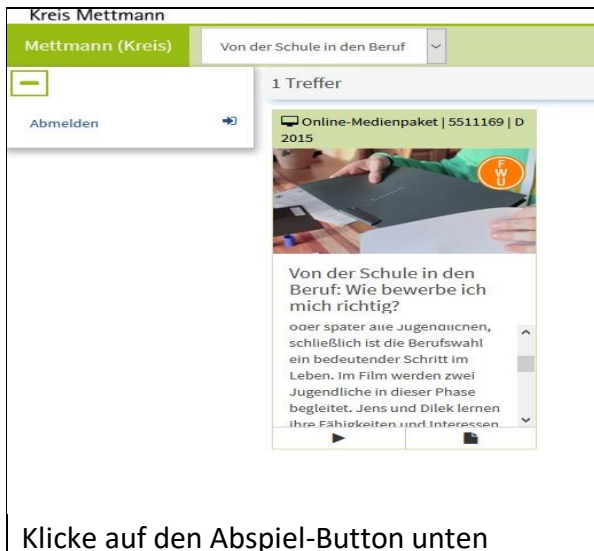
Kreis Mettmann

Mettmann (Kreis)

Von der Schule in den Beruf

Abmelden

1 Treffer

Online-Medienpaket | 5511169 | D 2015

F W U

Von der Schule in den Beruf: Wie bewerbe ich mich richtig?

oder später alle Jugendlichen, schließlich ist die Berufswahl ein bedeutender Schritt im Leben. Im Film werden zwei Jugendliche in dieser Phase begleitet. Jens und Dilek lernen ihre Fähigkeiten und Interessen

Klicke auf den Abspiel-Button unten